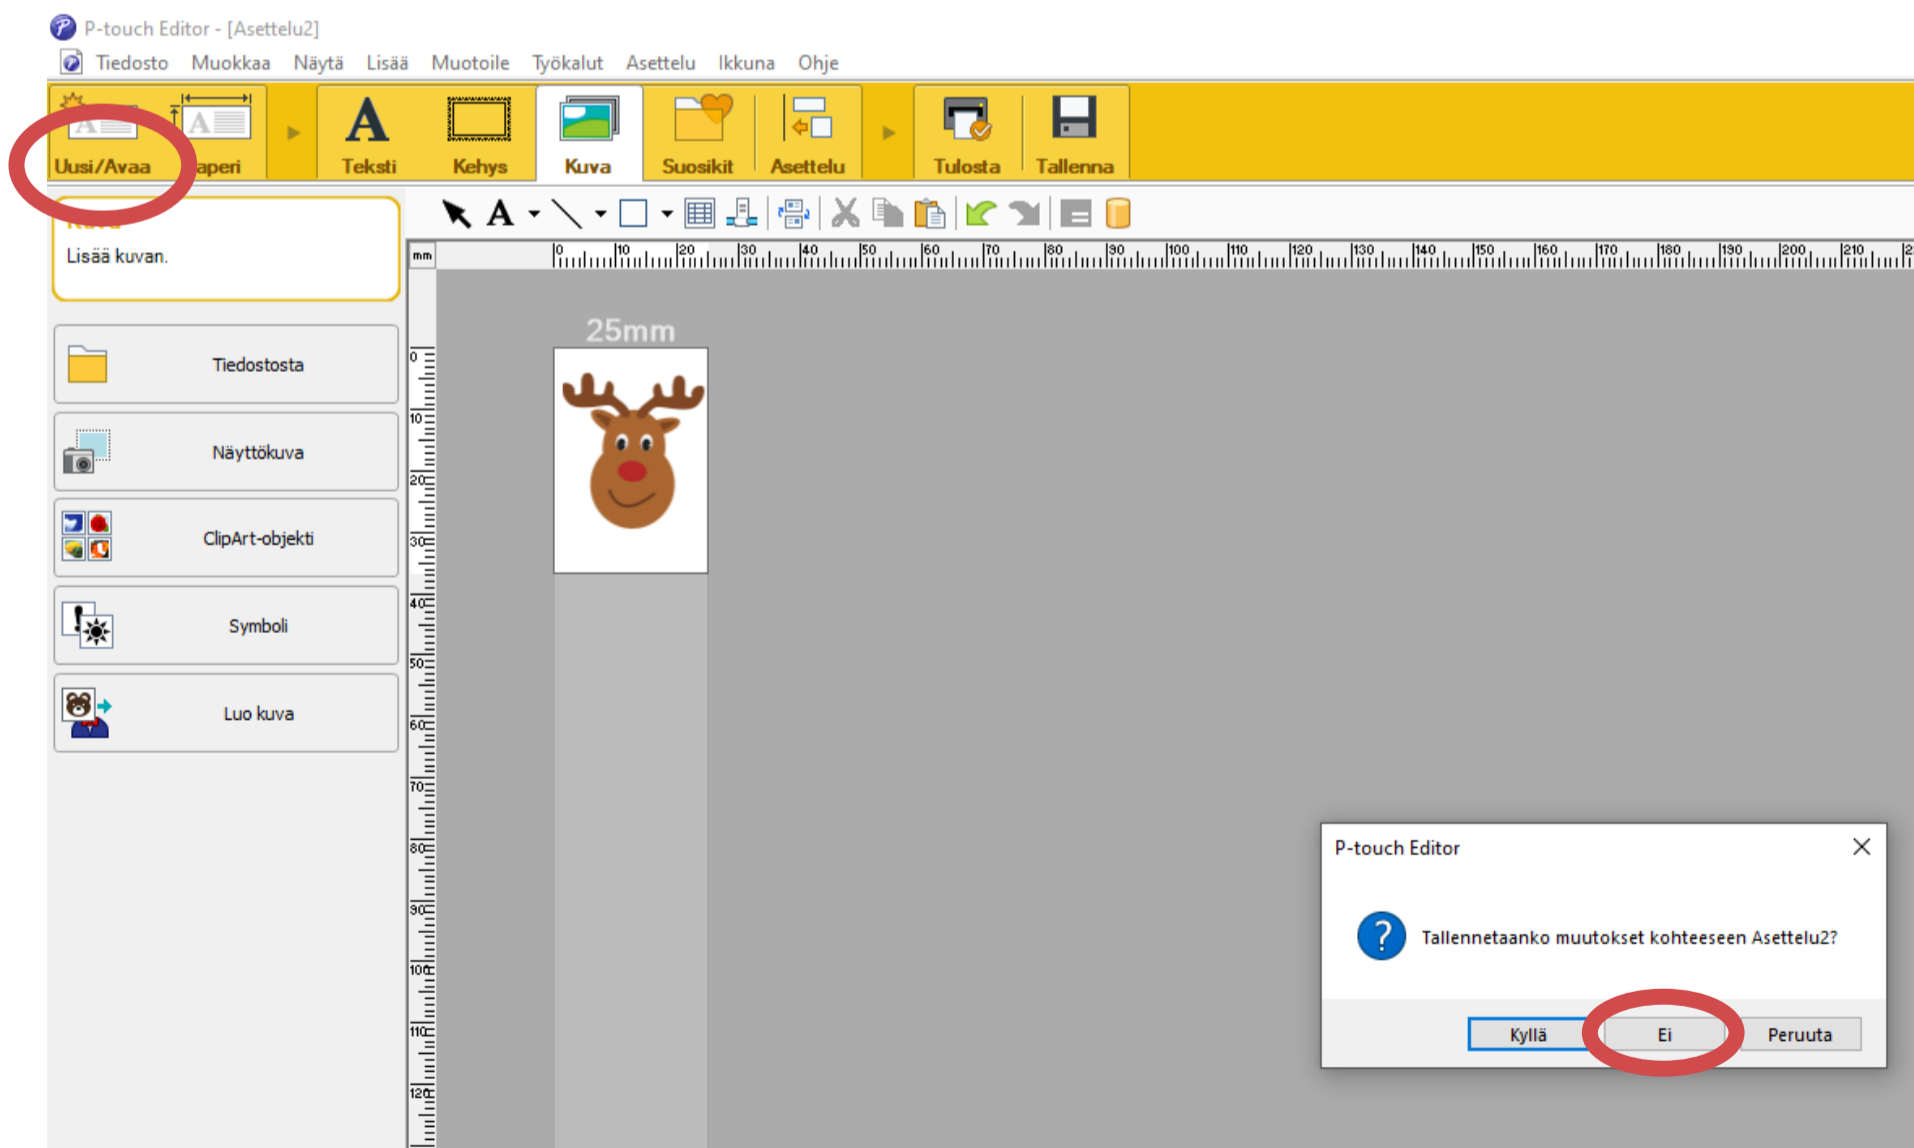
P-touch Editor - [Asettelu2]

Tiedosto Muokkaa Näytä Lisää Muotoile Työkalut Asettelu Ikkuna Ohje

Uusi/Avaa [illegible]aperi Teksti Kehys Kuva Suosikit Asettelu Tulosta Tallenna

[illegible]

Lisää kuvan.

Tiedostosta

Näyttökuva

ClipArt-objekti

Symboli

Luo kuva

mm

0 10 20 30 40 50 60 70 80 90 100 110 120 130 140 150 160 170 180 190 200 210

25mm

0 10 20 30 40 50 60 70 80 90 100 110 120

P-touch Editor

Tallennetaanko muutokset kohteeseen Asettelu2?

Kyllä Ei Peruuta